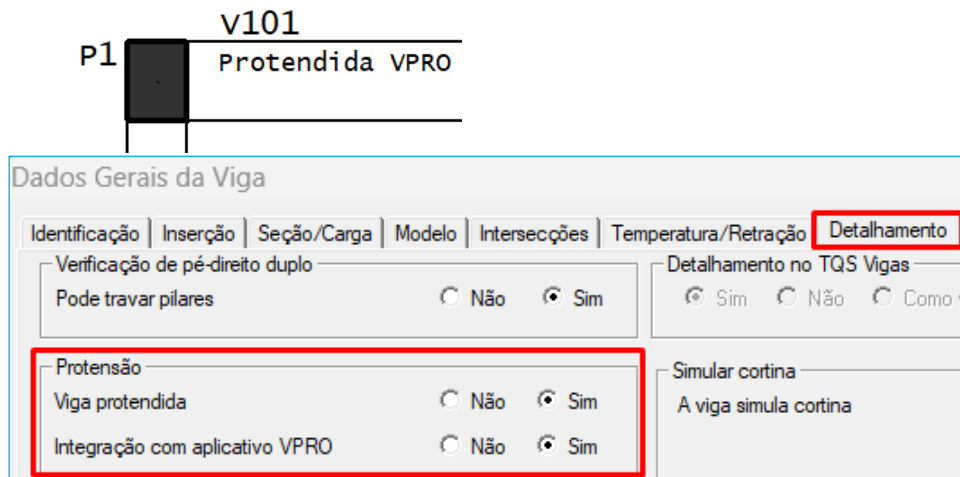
V101

P1

Protendida VPRO

Dados Gerais da Viga

Identificação | Inserção | Seção/Carga | Modelo | Intersecções | Temperatura/Retração | Detalhamento

Verificação de pé-direito duplo

Pode travar pilares ○ Não ● Sim

Detalhamento no TQS Vigas

● Sim ○ Não ○ Como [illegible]

Protensão

Viga protendida ○ Não ● Sim

Integração com aplicativo VPRO ○ Não ● Sim

Simular cortina

A viga simula cortina